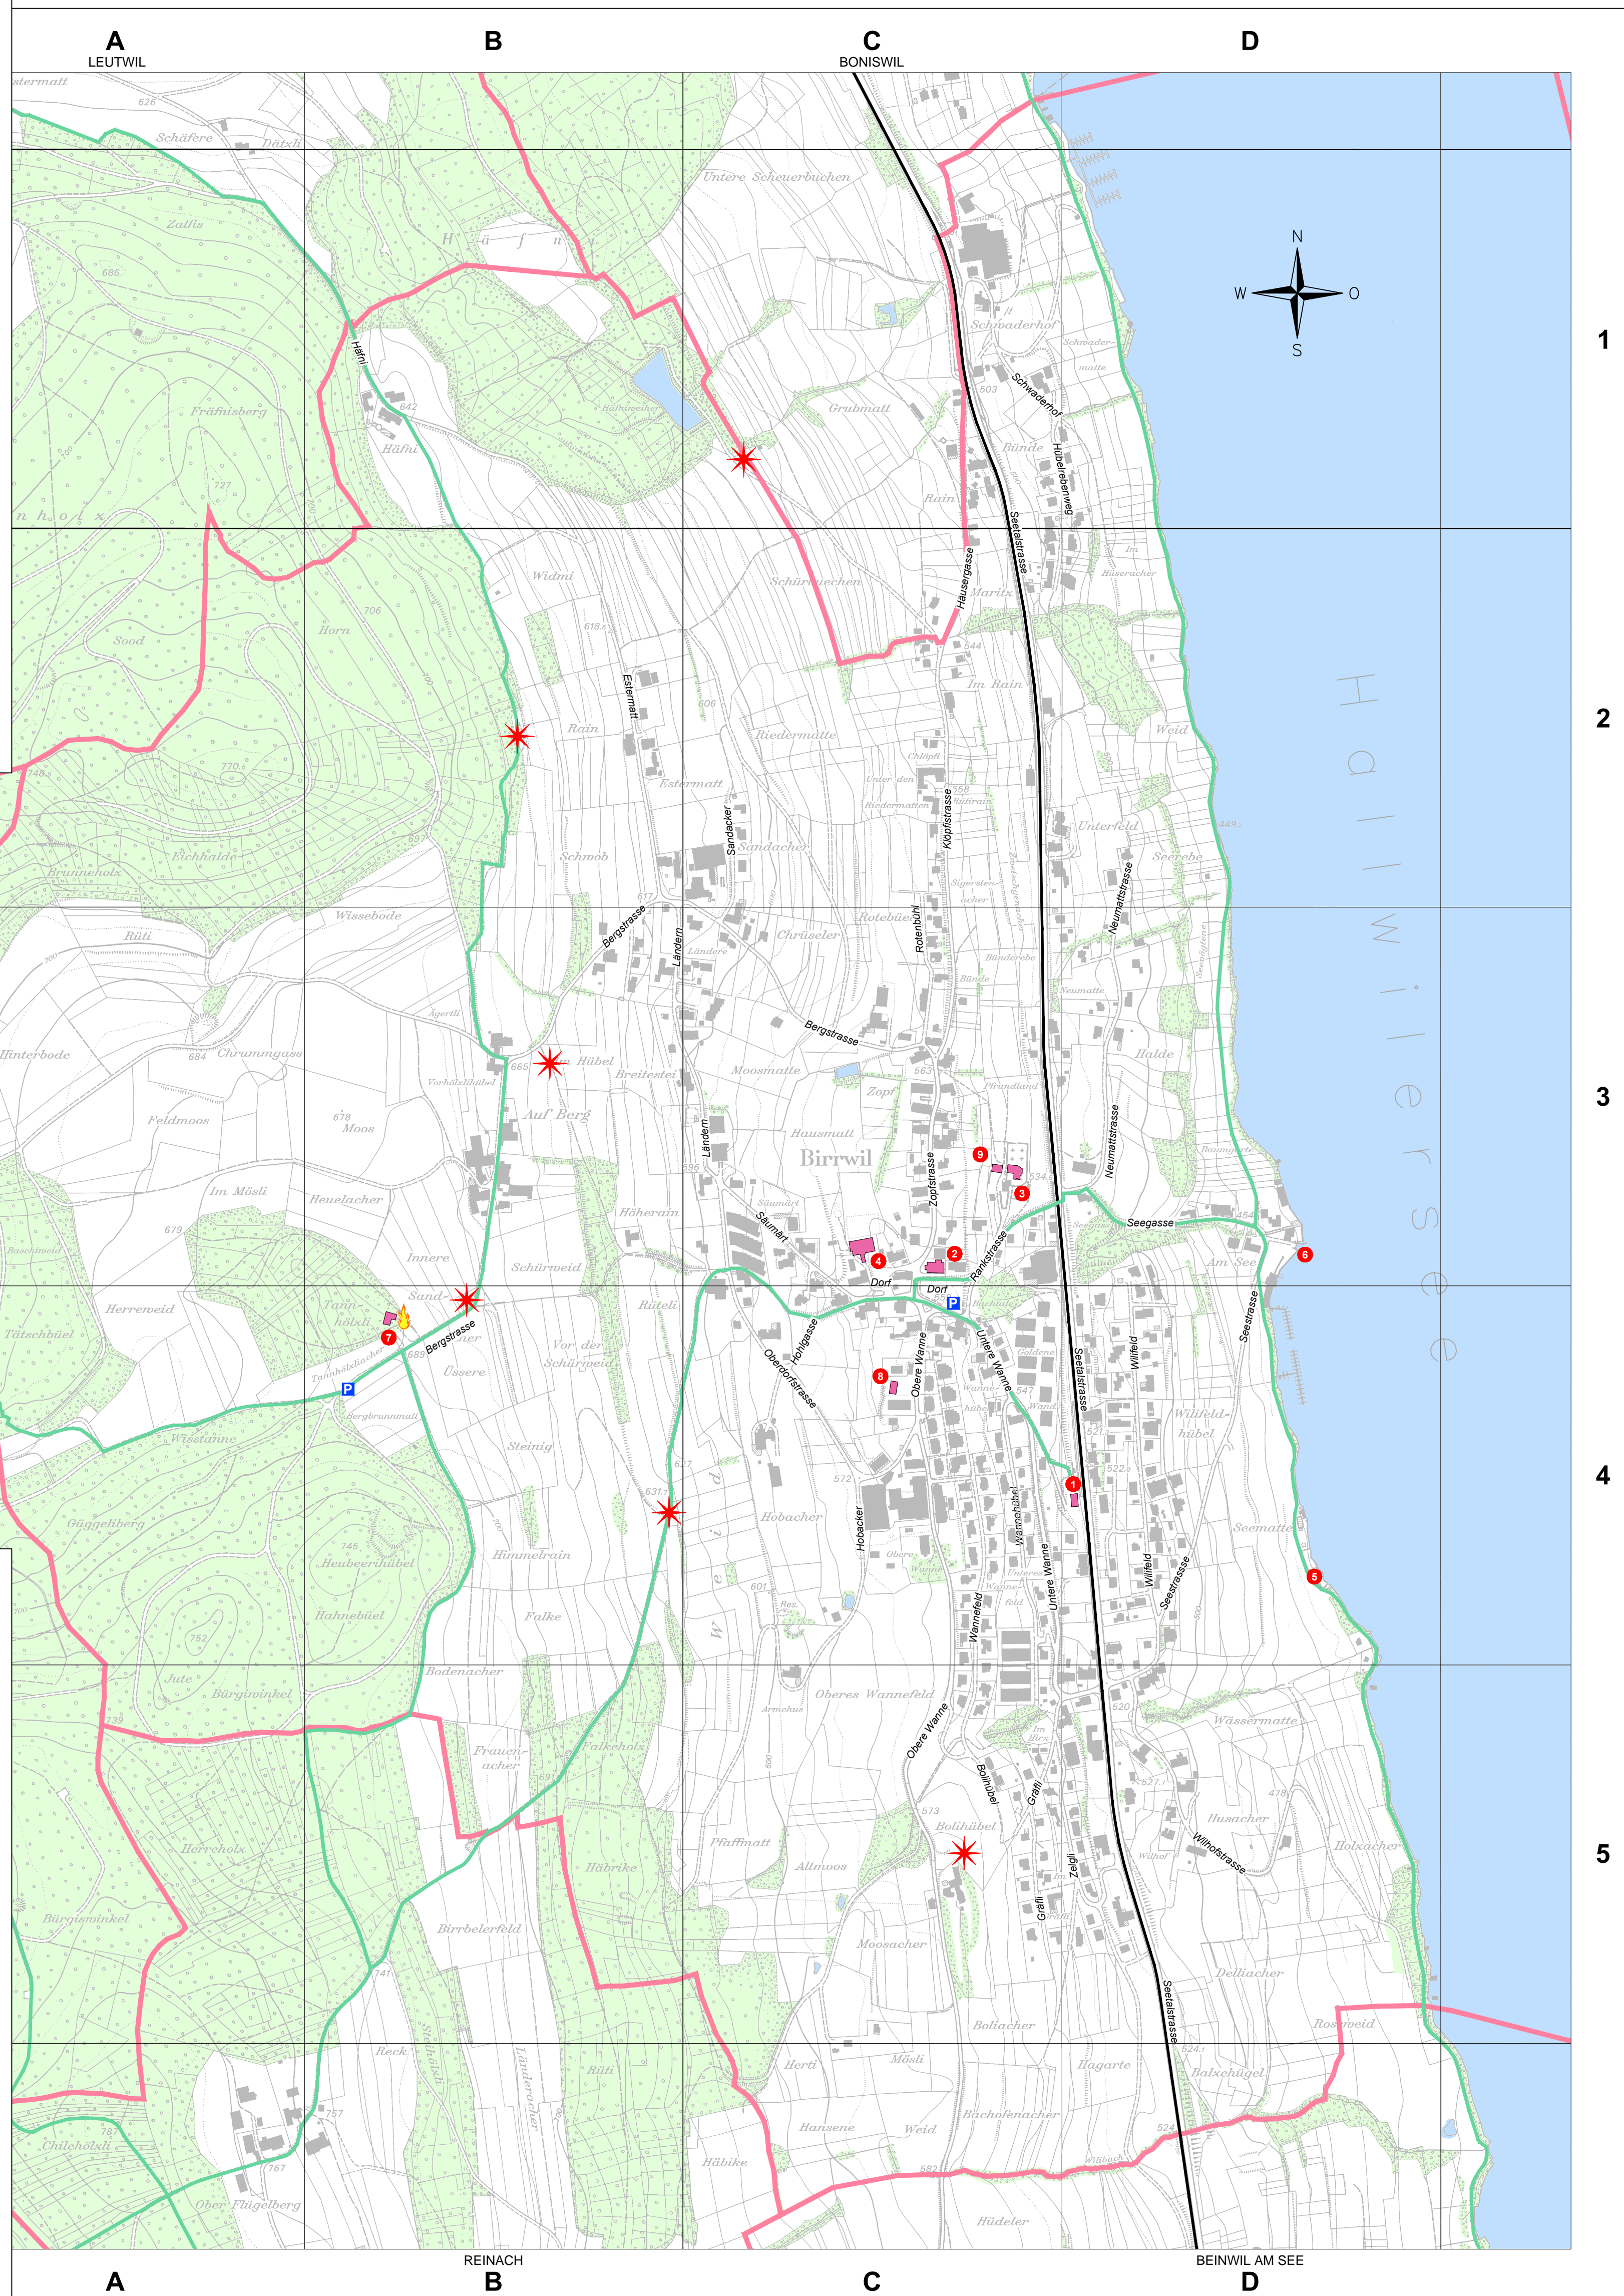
A
LEUTWIL
B
C
BONISWIL
D

N
W
O
S

1
2
3
4
5

Schäfere
Dätzli
Zalfis
Untere Scheuerbuchen
Schwaderhof
Hähni
Hähni
Fräfnisberg
Grubmatt
Schwadernof
Hübelrebenweg
Binde
Rain
Seetalstrasse
Häusergasse
Widmi
Schürmiechen
Horn
Sood
Maritz
Im Rain
Im Hüseracher
Estermatt
Rain
Riedermatte
Weid
Estermatt
Chlöpfli
Unter den Riedermatten
Klöpfistrasse
Unterfeld
Sandacker
Sandacker
Schwob
Eichhalde
Brunneholz
Seerebe
Neumattstrasse
Wissebode
Rüti
Bergstrasse
Ländern
Länderé
Chrüseler
Rotebüel
Rotenbühl
Binde
Neumatte
Agertli
Hinterbode
Chrummgass
Bergstrasse
Hübel
Breitestei
Moosmatte
Zopf
Halde
Vorhölzlihübel
Feldmoos
Moos
Auf Berg
Hausmatt
Neumattstrasse
Birrwil
Ländern
Zopfstrasse
Im Mösli
Heuelacher
Höherain
Säumärt
Seegasse
Innere
Schürweid
Rankstrasse
Dorf
Dorf
Am See
Herreweid
Tannhölzli
Sand
Rüteli
Tätschbüel
Bergstrasse
Üssere
Vor der Schürweid
Honiggasse
Oberdorfstrasse
Obere Wanne
Untere Wanne
Seetalstrasse
Wilfeld
Seestrasse
Wilifeldhübel
Bergbrunnmatt
Wisstanne
Steinig
Hobacher
Hobacker
Wannehübel
Untere Wanne
Güggeliberg
Heubeerihübel
Himmelrain
Seematte
Wilfeld
Seestrasse
Hahnebüel
Falke
Wannefeld
Bodenacher
Jute
Bürgiwinkel
Oberes Wannefeld
Wässermatte
Frauenacher
Falkeholz
Obere Wanne
Bolhübel
Im Hirs
Grafli
Herreholz
Pfaffmatt
Altmoos
Bolihübel
Husacher
Wilhofstrasse
Holzacher
Häbrike
Zelgli
Grafli
Birrbelerfeld
Bürgiswinkel
Moosacher
Delliacher
Seetalstrasse
Boliacher
Rosweid
Reck
Länderacher
Rüti
Herti
Mösli
Hagarte
Balxehügel
Hansene
Weid
Bachofenacher
Chilehölzli
Häbike
Ober Flügelberg
Hüdeler
Hallwillersee

626
686
642
727
706
618
606
770
748
697
617
700
684
665
678
679
596
563
534
454
689
627
631
572
745
601
752
739
691
741
757
767
573
520
527
478
524
524
582
544
558
503
547
522
521
449

1
2
3
4
5
6
7
8
9
P
P

REINACH
BEINWIL AM SEE
A
B
C
D